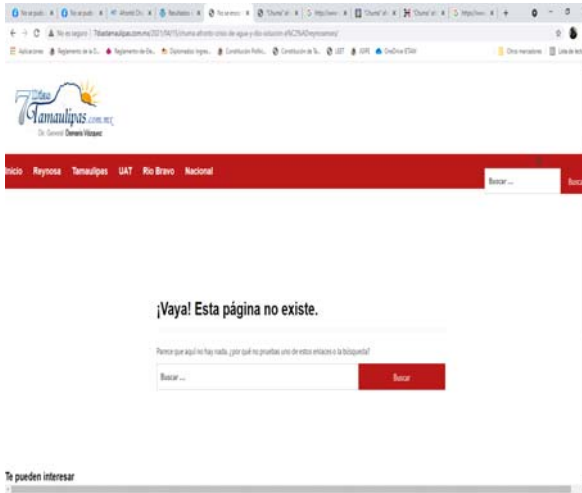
No es seguro | 7tiratamaulipas.com.mx/2021/04/15/chuma-afronta-crisis-de-agua-y-dio-solucion-a%C2%A0reynosenses/

Aplicaciones · Reglamento de la O... · Reglamento de De... · Diplomados Ingre... · Constitución Polític... · Constitución de Ta... · UAT · IUPE · OneDrive ETAM · Otros marcadores · Lista de lectura

7ma Tamaulipas.com.mx
Dr. General Demerio Vázquez

Inicio Reynosa Tamaulipas UAT Rio Bravo Nacional

Buscar ...

Busca

¡Vaya! Esta página no existe.

Parece que aquí no hay nada. ¿por qué no pruebas uno de estos enlaces o la búsqueda?

Buscar ...

Buscar

Te pueden interesar